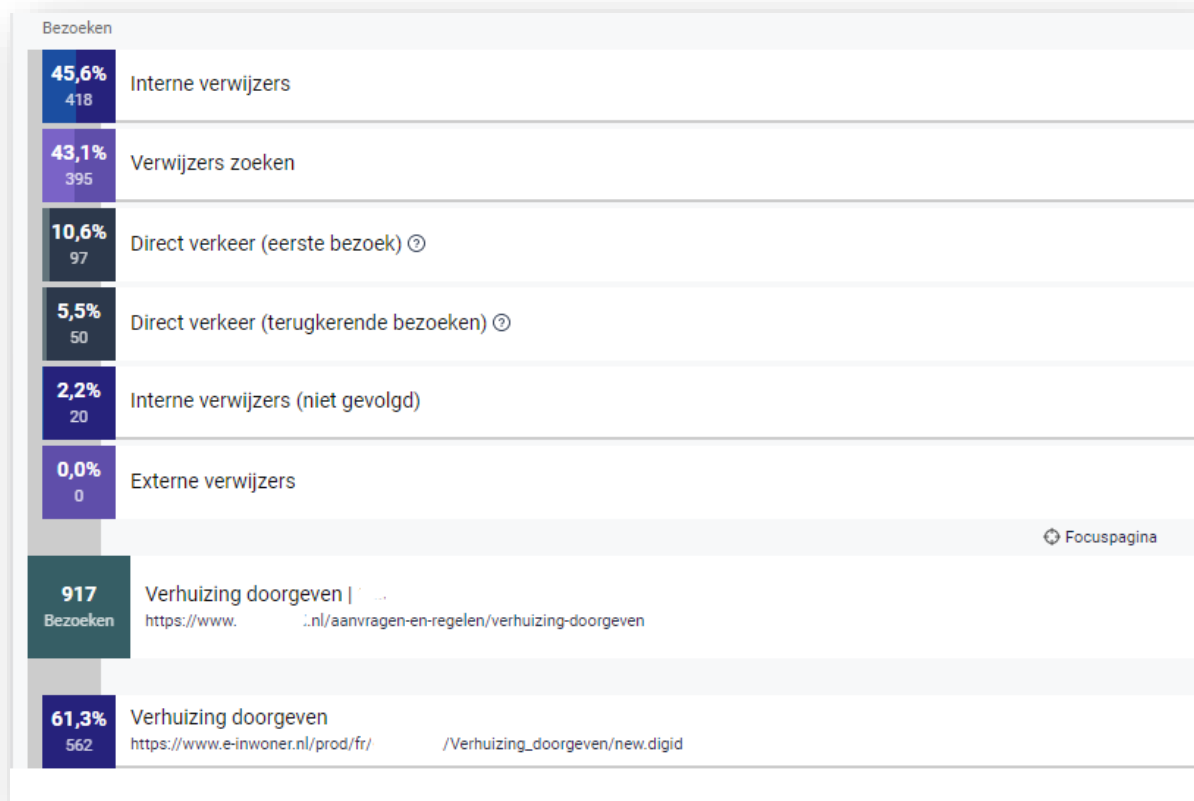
Bezoeken

45,6%
418
Interne verwijzers

43,1%
395
Verwijzers zoeken

10,6%
97
Direct verkeer (eerste bezoek) ⓘ

5,5%
50
Direct verkeer (terugkerende bezoeken) ⓘ

2,2%
20
Interne verwijzers (niet gevolgd)

0,0%
0
Externe verwijzers

Focuspagina

917
Bezoeken
Verhuizing doorgeven | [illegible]
https://www.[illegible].nl/aanvragen-en-regelen/verhuizing-doorgeven

61,3%
562
Verhuizing doorgeven
https://www.e-inwoner.nl/prod/fr/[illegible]/Verhuizing_doorgeven/new.digid